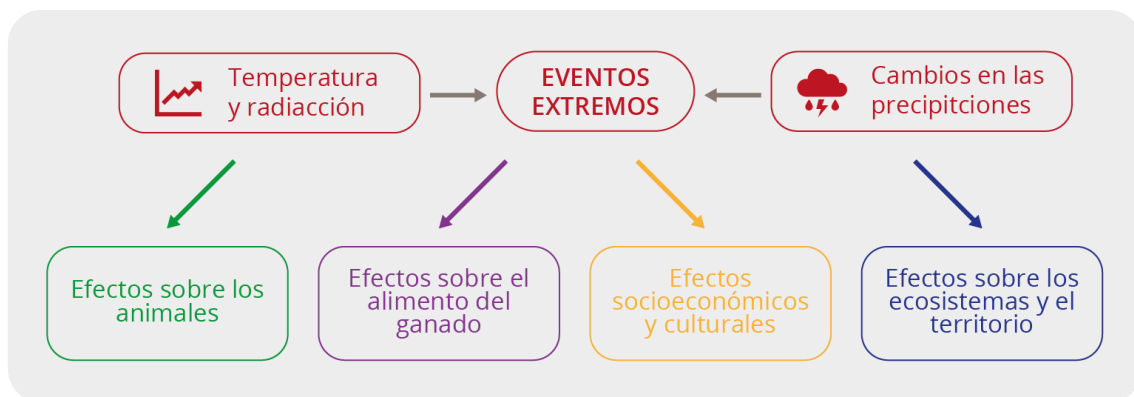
Temperatura y radiacción

EVENTOS EXTREMOS

Cambios en las precipitciones

Efectos sobre los animales

Efectos sobre el alimento del ganado

Efectos socioeconómicos y culturales

Efectos sobre los ecosistemas y el territorio